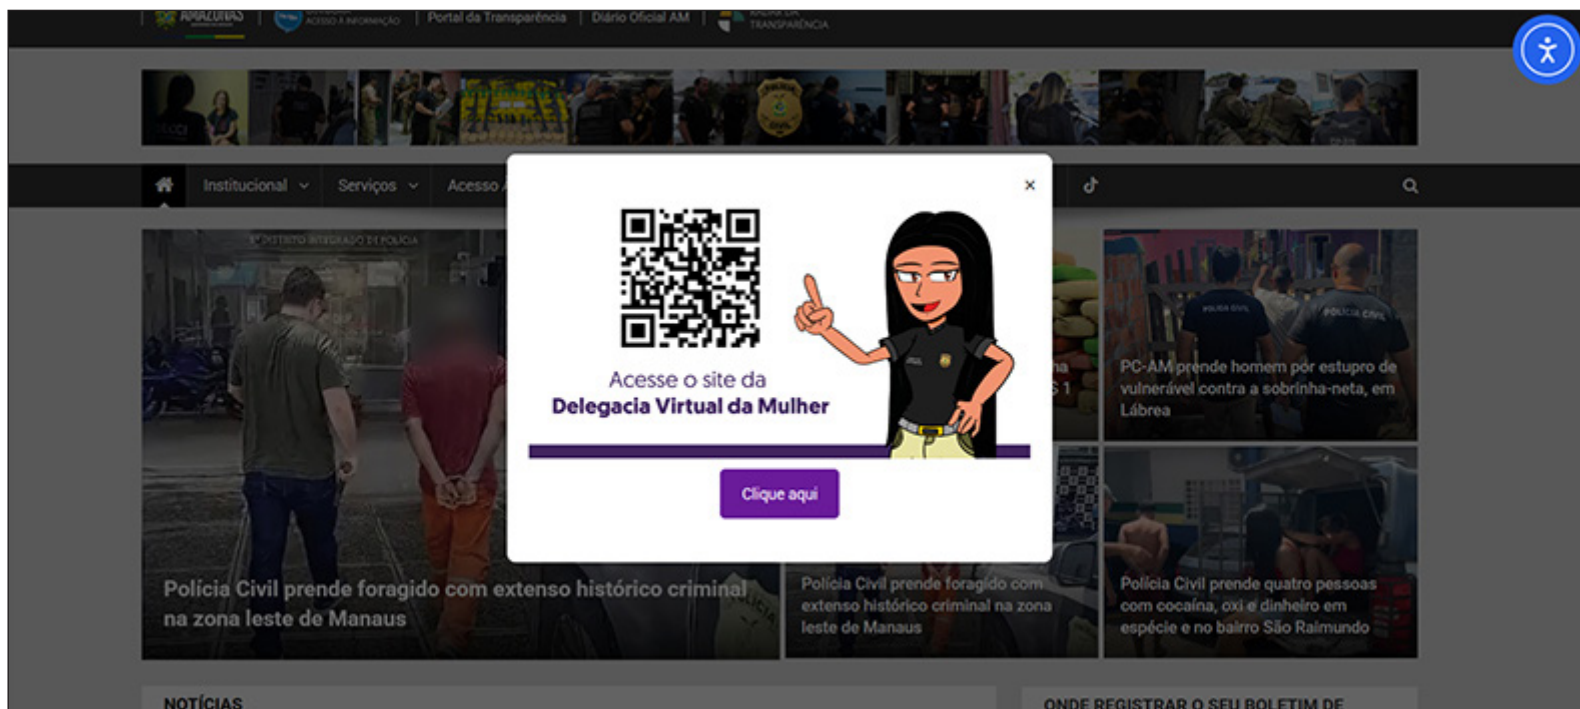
AMAZONAS | ACESSO À INFORMAÇÃO | Portal da Transparência | Diário Oficial AM | RADAR DA TRANSPARÊNCIA

Institucional Serviços Acesso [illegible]

×

Acesse o site da
Delegacia Virtual da Mulher

Clique aqui

DISTRITO INTEGRADO DE POLÍCIA

Polícia Civil prende foragido com extenso histórico criminal na zona leste de Manaus

Polícia Civil prende foragido com extenso histórico criminal na zona leste de Manaus

PC-AM prende homem por estupro de vulnerável contra a sobrinha-neta, em Lábrea

Polícia Civil prende quatro pessoas com cocaína, oxi e dinheiro em espécie e no bairro São Raimundo

NOTÍCIAS

ONDE REGISTRAR O SEU BOLETIM DE